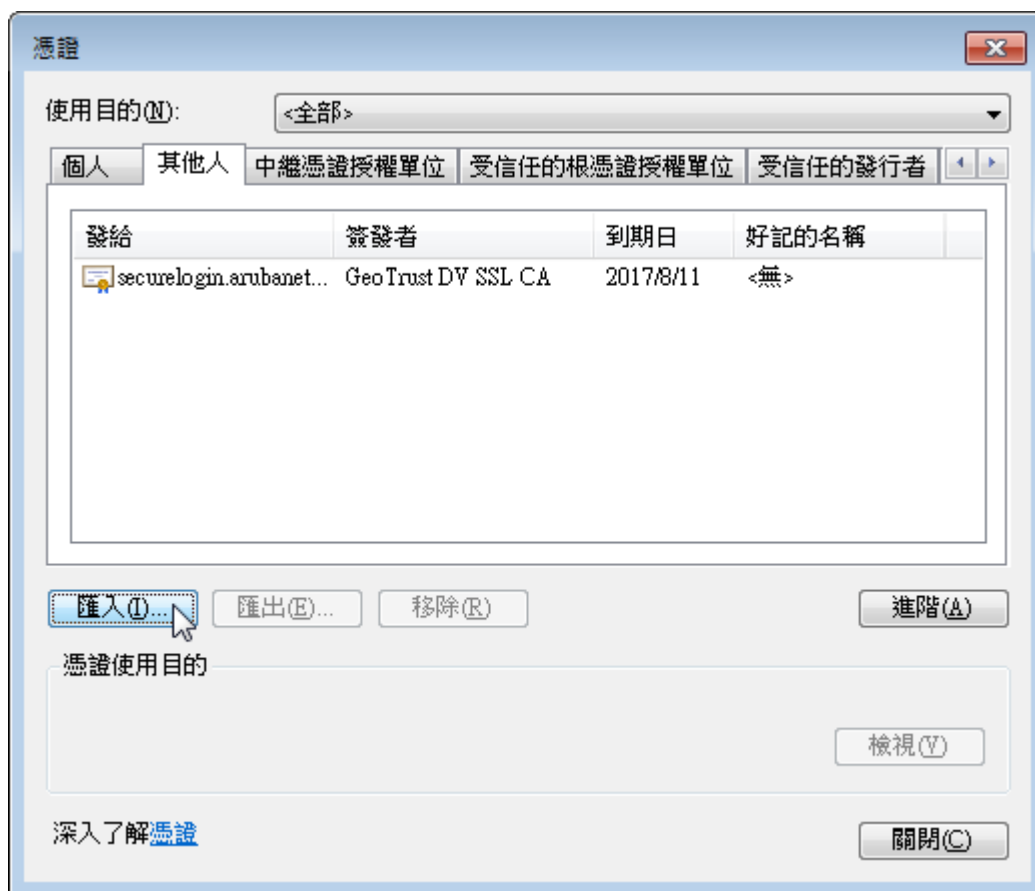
憑證

使用目的(N): <全部>

個人 其他人 中繼憑證授權單位 受信任的根憑證授權單位 受信任的發行者

| 發給 | 簽發者 | 到期日 | 好記的名稱 |
|---|---|---|---|
| securelogin.arubanet... | GeoTrust DV SSL CA | 2017/8/11 | <無> |

匯入(I)... 匯出(E)... 移除(R) 進階(A)

憑證使用目的

檢視(V)

深入了解憑證

關閉(C)